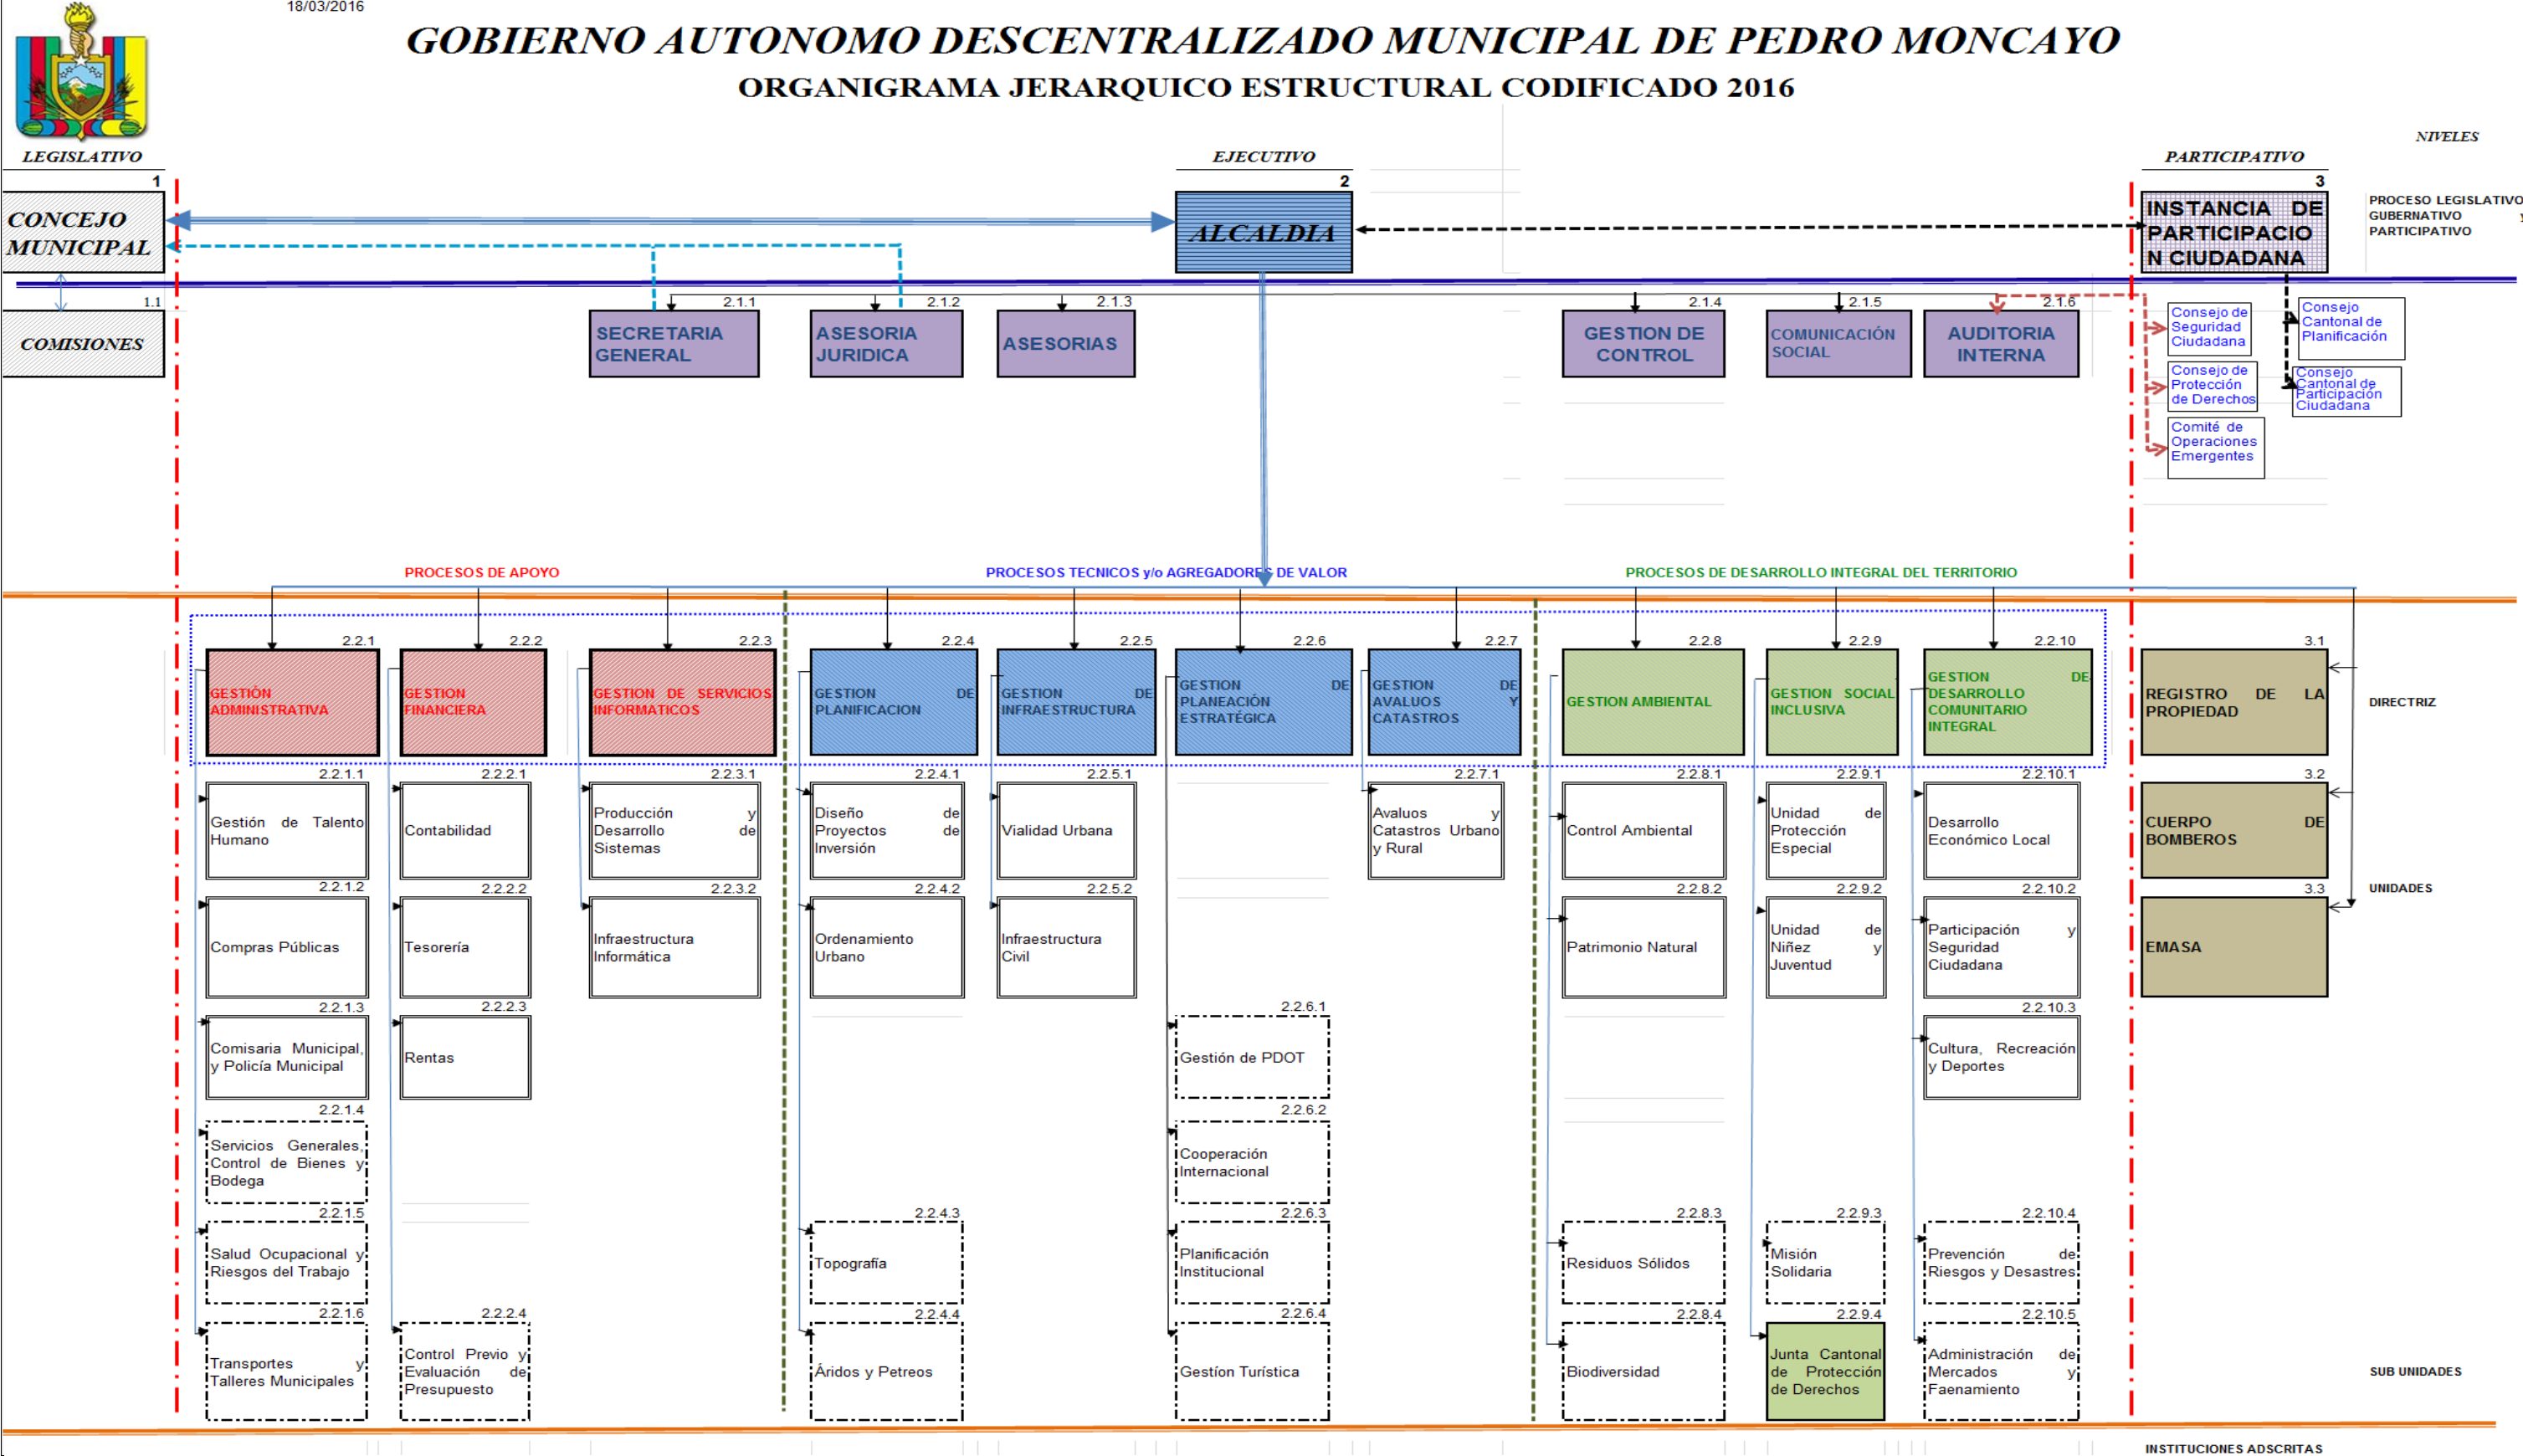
18/03/2016

GOBIERNO AUTONOMO DESCENTRALIZADO MUNICIPAL DE PEDRO MONCAYO

ORGANIGRAMA JERARQUICO ESTRUCTURAL CODIFICADO 2016

NIVELES

LEGISLATIVO

EJECUTIVO

PARTICIPATIVO

1 CONCEJO MUNICIPAL

2 ALCALDIA

3 INSTANCIA DE PARTICIPACION CIUDADANA

PROCESO LEGISLATIVO GUBERNATIVO Y PARTICIPATIVO

1.1 COMISIONES

2.1.1 SECRETARIA GENERAL

2.1.2 ASESORIA JURIDICA

2.1.3 ASESORIAS

2.1.4 GESTION DE CONTROL

2.1.5 COMUNICACIÓN SOCIAL

2.1.6 AUDITORIA INTERNA

Consejo de Seguridad Ciudadana

Consejo de Protección de Derechos

Comité de Operaciones Emergentes

Consejo Cantonal de Planificación

Consejo Cantonal de Participación Ciudadana

PROCESOS DE APOYO

PROCESOS TECNICOS y/o AGREGADORES DE VALOR

PROCESOS DE DESARROLLO INTEGRAL DEL TERRITORIO

2.2.1 GESTIÓN ADMINISTRATIVA

2.2.2 GESTION FINANCIERA

2.2.3 GESTION DE SERVICIOS INFORMATICOS

2.2.4 GESTION DE PLANIFICACION

2.2.5 GESTION DE INFRAESTRUCTURA

2.2.6 GESTION DE PLANEACIÓN ESTRATÉGICA

2.2.7 GESTION DE AVALUOS Y CATASTROS

2.2.8 GESTION AMBIENTAL

2.2.9 GESTION SOCIAL INCLUSIVA

2.2.10 GESTION DE DESARROLLO COMUNITARIO INTEGRAL

3.1 REGISTRO DE LA PROPIEDAD

DIRECTRIZ

2.2.1.1 Gestión de Talento Humano

2.2.1.2 Compras Públicas

2.2.1.3 Comisaria Municipal, y Policía Municipal

2.2.1.4 Servicios Generales, Control de Bienes y Bodega

2.2.1.5 Salud Ocupacional y Riesgos del Trabajo

2.2.1.6 Transportes y Talleres Municipales

2.2.2.1 Contabilidad

2.2.2.2 Tesorería

2.2.2.3 Rentas

2.2.2.4 Control Previo y Evaluación de Presupuesto

2.2.3.1 Producción y Desarrollo de Sistemas

2.2.3.2 Infraestructura Informática

2.2.4.1 Diseño de Proyectos de Inversión

2.2.4.2 Ordenamiento Urbano

2.2.4.3 Topografía

2.2.4.4 Áridos y Petreos

2.2.5.1 Vialidad Urbana

2.2.5.2 Infraestructura Civil

2.2.6.1 Gestión de PDOT

2.2.6.2 Cooperación Internacional

2.2.6.3 Planificación Institucional

2.2.6.4 Gestíon Turística

2.2.7.1 Avaluos y Catastros Urbano y Rural

2.2.8.1 Control Ambiental

2.2.8.2 Patrimonio Natural

2.2.8.3 Residuos Sólidos

2.2.8.4 Biodiversidad

2.2.9.1 Unidad de Protección Especial

2.2.9.2 Unidad de Niñez y Juventud

2.2.9.3 Misión Solidaria

2.2.9.4 Junta Cantonal de Protección de Derechos

2.2.10.1 Desarrollo Económico Local

2.2.10.2 Participación y Seguridad Ciudadana

2.2.10.3 Cultura, Recreación y Deportes

2.2.10.4 Prevención de Riesgos y Desastres

2.2.10.5 Administración de Mercados y Faenamiento

3.2 CUERPO DE BOMBEROS

3.3 EMASA

UNIDADES

SUB UNIDADES

INSTITUCIONES ADSCRITAS